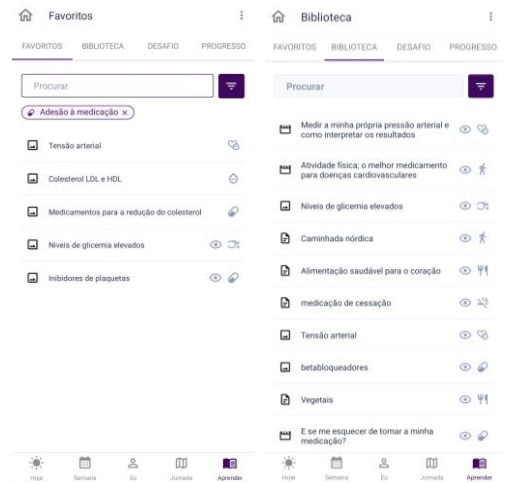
Favoritos

FAVORITOS BIBLIOTECA DESAFIO PROGRESSO

Procurar

Adesão à medicação ×

Tensão arterial

Colesterol LDL e HDL

Medicamentos para a redução do colesterol

Niveis de glicemia elevados

Inibidores de plaquetas

Hoje Semana Eu Jornada Aprender

Biblioteca

FAVORITOS BIBLIOTECA DESAFIO PROGRESSO

Procurar

Medir a minha própria pressão arterial e como interpretar os resultados

Atividade física; o melhor medicamento para doenças cardiovasculares

Niveis de glicemia elevados

Caminhada nórdica

Alimentação saudável para o coração

medicação de cessação

Tensão arterial

betabloqueadores

Vegetais

E se me esquecer de tomar a minha medicação?

Hoje Semana Eu Jornada Aprender